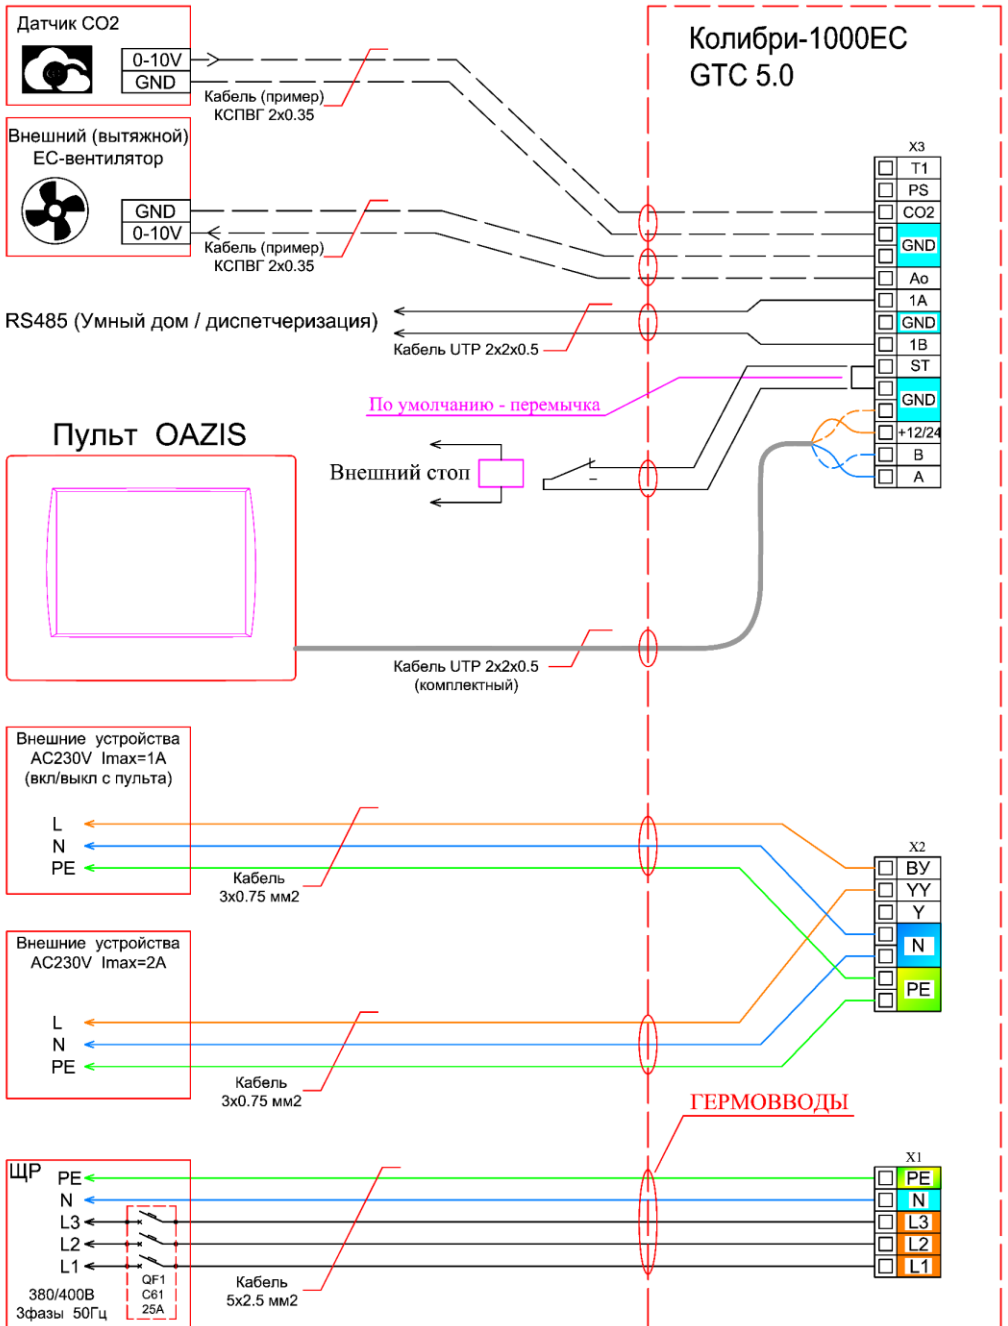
Датчик CO2

0-10V
GND

Кабель (пример)
КСПВГ 2x0.35

Колибри-1000ЕС
GTC 5.0

Внешний (вытяжной)
ЕС-вентилятор

GND
0-10V

Кабель (пример)
КСПВГ 2x0.35

X3

| |
|---|
| T1 |
| PS |
| CO2 |
| GND |
| Ao |
| 1A |
| GND |
| 1B |
| ST |
| GND |
| +12/24 |
| B |
| A |

RS485 (Умный дом / диспетчеризация)

Кабель UTP 2x2x0.5

По умолчанию - перемычка

Пульт OAZIS

Внешний стоп

Кабель UTP 2x2x0.5
(комплектный)

Внешние устройства
AC230V Imax=1A
(вкл/выкл с пульта)

L
N
PE

Кабель
3x0.75 мм2

X2

| |
|---|
| ВУ |
| YY |
| Y |
| N |
| PE |

Внешние устройства
AC230V Imax=2A

L
N
PE

Кабель
3x0.75 мм2

ГЕРМОВВОДЫ

ЩР
PE
N
L3
L2
L1

QF1
C61
25A

380/400В
3фазы 50Гц

Кабель
5x2.5 мм2

X1

| |
|---|
| PE |
| N |
| L3 |
| L2 |
| L1 |